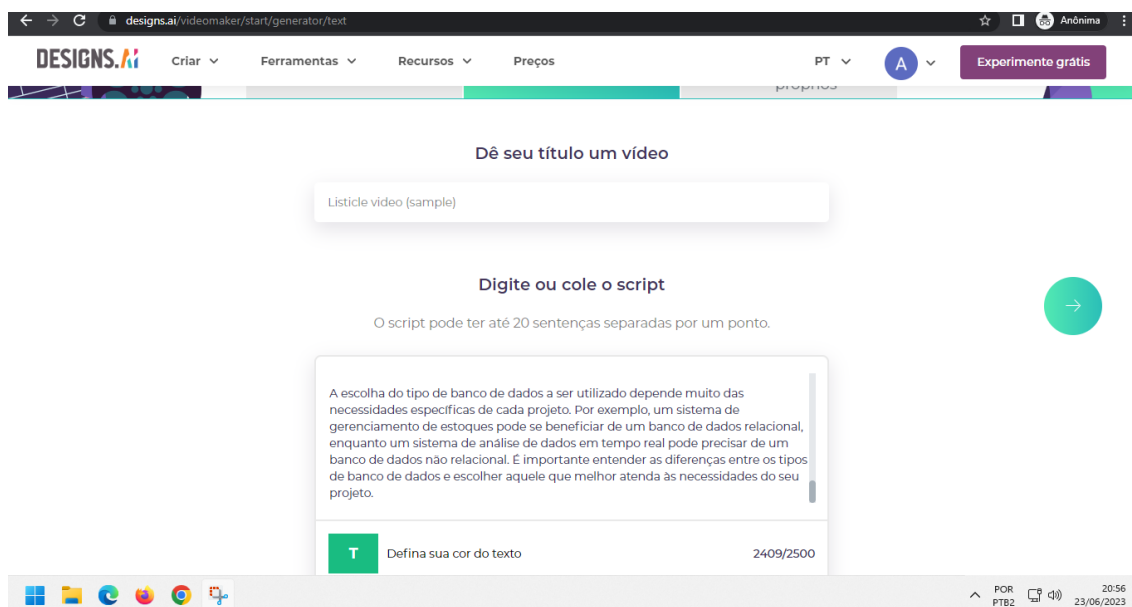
designs.ai/videomaker/start/generator/text

Anônima

DESIGNS.AI Criar Ferramentas Recursos Preços PT A Experimente grátis

próprios

Dê seu título um vídeo

Listicle video (sample)

Digite ou cole o script

O script pode ter até 20 sentenças separadas por um ponto.

A escolha do tipo de banco de dados a ser utilizado depende muito das necessidades específicas de cada projeto. Por exemplo, um sistema de gerenciamento de estoques pode se beneficiar de um banco de dados relacional, enquanto um sistema de análise de dados em tempo real pode precisar de um banco de dados não relacional. É importante entender as diferenças entre os tipos de banco de dados e escolher aquele que melhor atenda às necessidades do seu projeto.

T Defina sua cor do texto 2409/2500

POR PTB2 20:56 23/06/2023